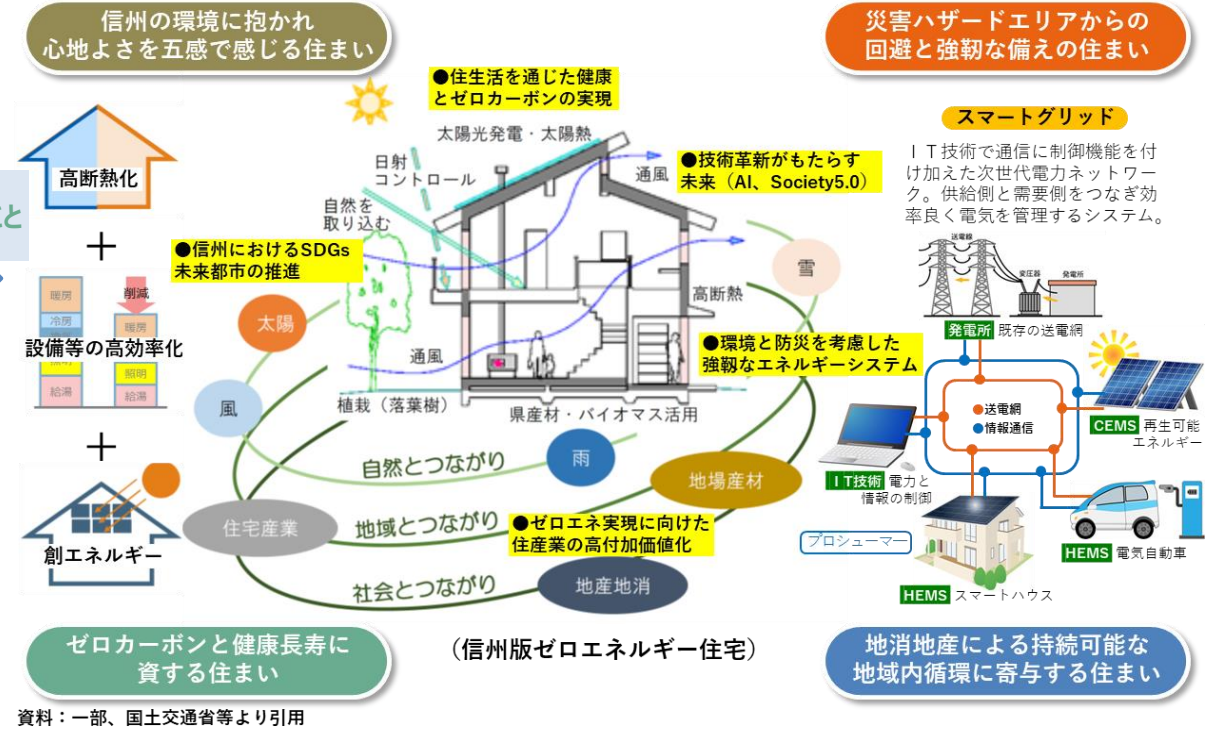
信州の環境に抱かれ
心地よさを五感で感じる住まい

災害ハザードエリアからの
回避と強靭な備えの住まい

と

高断熱化

＋

暖房
冷房
削減
暖房
設備等の高効率化
照明
給湯
給湯

＋

創エネルギー

●住生活を通じた健康とゼロカーボンの実現

太陽光発電・太陽熱

日射
コントロール

自然を
取り込む

●技術革新がもたらす未来（AI、Society5.0）

通風

●信州におけるSDGs未来都市の推進

雪

高断熱

太陽

通風

●環境と防災を考慮した強靭なエネルギーシステム

風

植栽（落葉樹）

県産材・バイオマス活用

自然とつながり

雨

地場産材

住宅産業

地域とつながり

●ゼロエネ実現に向けた住産業の高付加価値化

社会とつながり

地産地消

スマートグリッド

ＩＴ技術で通信に制御機能を付け加えた次世代電力ネットワーク。供給側と需要側をつなぎ効率良く電気を管理するシステム。

送電線
変圧器
発電所

発電所 既存の送電網

送電網
情報通信

CEMS 再生可能エネルギー

ＩＴ技術 電力と情報の制御

プロシューマー

HEMS 電気自動車

HEMS スマートハウス

ゼロカーボンと健康長寿に
資する住まい

（信州版ゼロエネルギー住宅）

地消地産による持続可能な
地域内循環に寄与する住まい

資料：一部、国土交通省等より引用